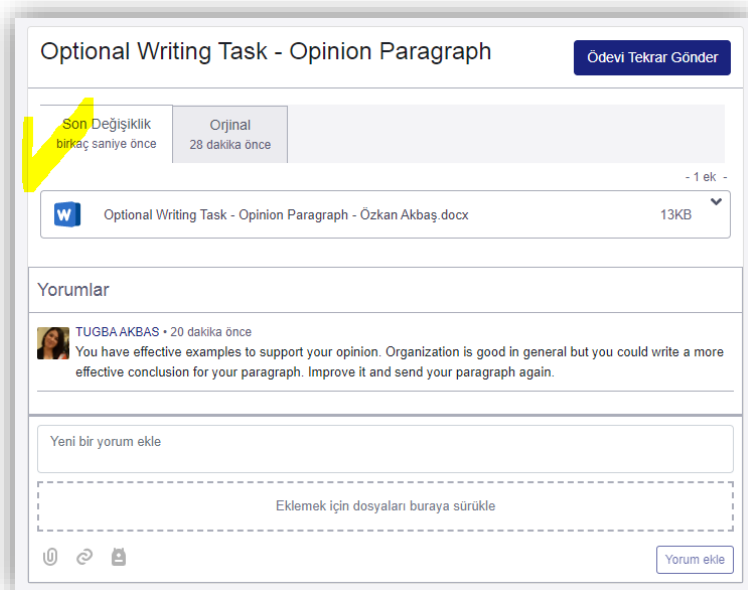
Optional Writing Task - Opinion Paragraph

Ödevi Tekrar Gönder

Son Değişiklik
birkaç saniye önce

Orjinal
28 dakika önce

- 1 ek -

Optional Writing Task - Opinion Paragraph - Özkan Akbaş.docx 13KB

Yorumlar

TUGBA AKBAS • 20 dakika önce
You have effective examples to support your opinion. Organization is good in general but you could write a more effective conclusion for your paragraph. Improve it and send your paragraph again.

Yeni bir yorum ekle

Eklemek için dosyaları buraya sürükle

Yorum ekle